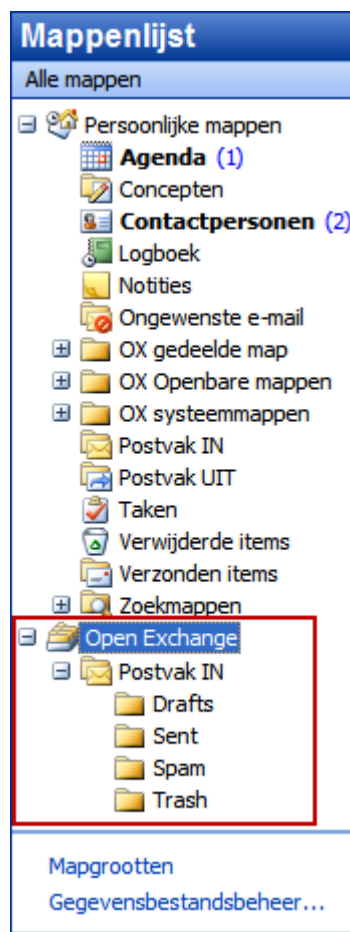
Mappenlijst
Alle mappen

Persoonlijke mappen
Agenda (1)
Concepten
Contactpersonen (2)
Logboek
Notities
Ongewenste e-mail
OX gedeelde map
OX Openbare mappen
OX systeemmappen
Postvak IN
Postvak UIT
Taken
Verwijderde items
Verzonden items
Zoekmappen
Open Exchange
Postvak IN
Drafts
Sent
Spam
Trash

Mapgrootten
Gegevensbestandsbeheer...